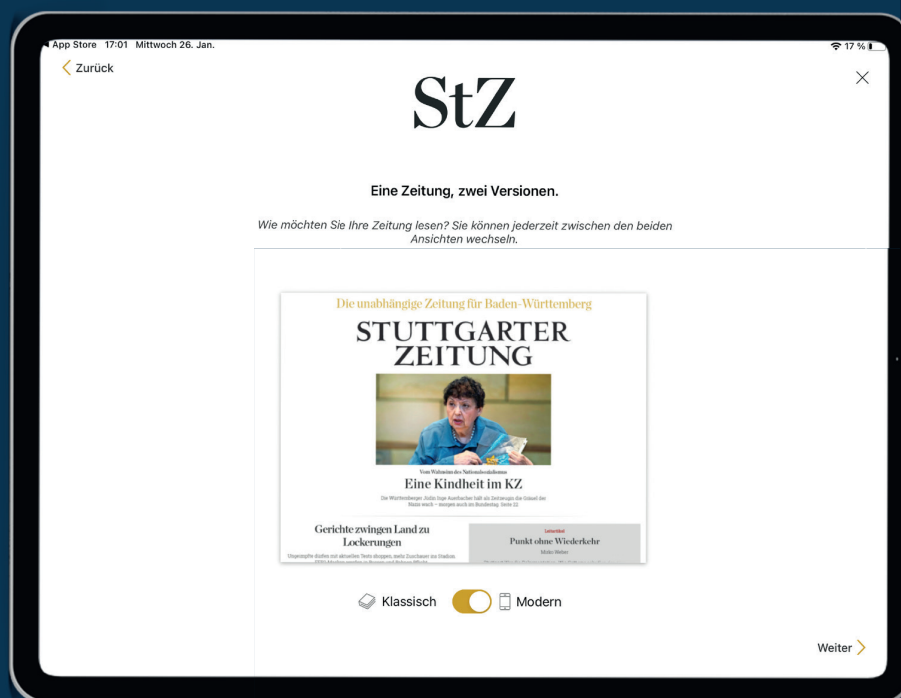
App Store 17:01 Mittwoch 26. Jan.

17 %

Zurück

StZ

Eine Zeitung, zwei Versionen.

Wie möchten Sie Ihre Zeitung lesen? Sie können jederzeit zwischen den beiden Ansichten wechseln.

Die unabhängige Zeitung für Baden-Württemberg

STUTTGARTER ZEITUNG

Vom Wahnsinn des Nationalsozialismus

Eine Kindheit im KZ

Die Württembergerin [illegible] hält als Zeitzeugin die Gräuel der Nazis wach – morgen auch im Bundestag. Seite 22

Gerichte zwingen Land zu Lockerungen

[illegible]

Leitartikel

Punkt ohne Wiederkehr

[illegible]

Klassisch

Modern

Weiter